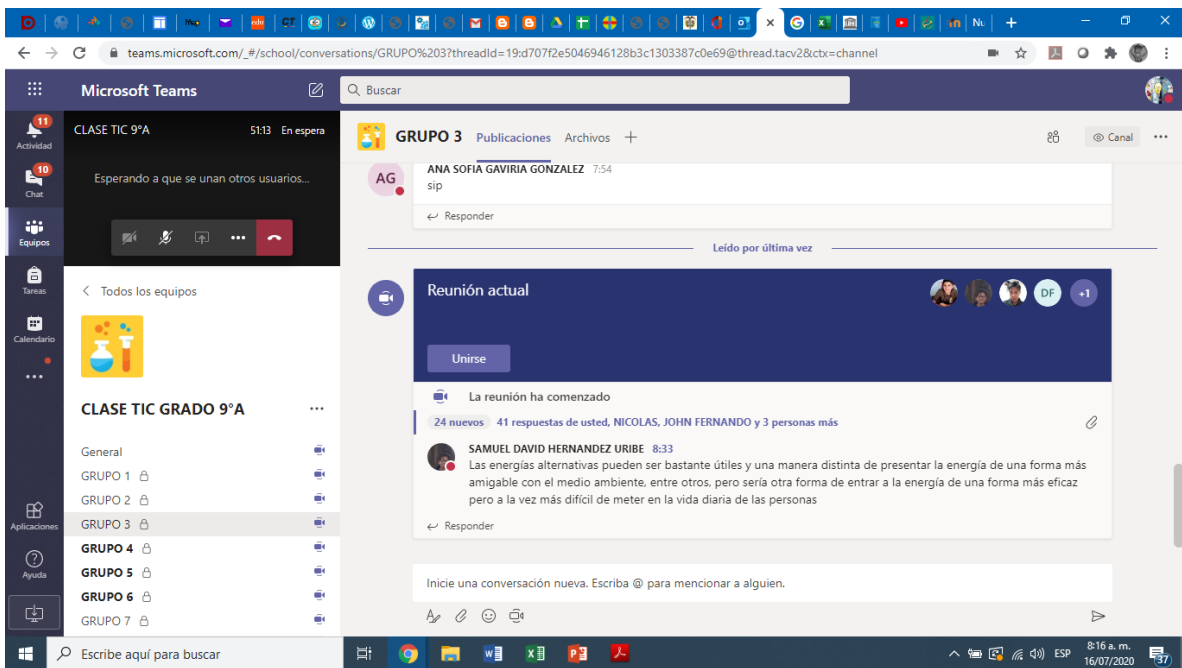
Nu

teams.microsoft.com/_#/school/conversations/GRUPO%203?threadId=19:d707f2e5046946128b3c1303387c0e69@thread.tacv2&ctx=channel

Microsoft Teams

Buscar

11
Actividad

10
Chat

Equipos

Tareas

Calendario

...

Aplicaciones

Ayuda

CLASE TIC 9°A 51:13 En espera

Esperando a que se unan otros usuarios...

< Todos los equipos

CLASE TIC GRADO 9°A ...

General
GRUPO 1
GRUPO 2
GRUPO 3
GRUPO 4
GRUPO 5
GRUPO 6
GRUPO 7

GRUPO 3 Publicaciones Archivos +

Canal ...

AG ANA SOFIA GAVIRIA GONZALEZ 7:54
sip

Responder

Leído por última vez

Reunión actual

DF +1

Unirse

La reunión ha comenzado

24 nuevos 41 respuestas de usted, NICOLAS, JOHN FERNANDO y 3 personas más

SAMUEL DAVID HERNANDEZ URIBE 8:33
Las energías alternativas pueden ser bastante útiles y una manera distinta de presentar la energía de una forma más amigable con el medio ambiente, entre otros, pero sería otra forma de entrar a la energía de una forma más eficaz pero a la vez más difícil de meter en la vida diaria de las personas

Responder

Inicie una conversación nueva. Escriba @ para mencionar a alguien.

Escribe aquí para buscar

ESP 8:16 a. m. 16/07/2020 37